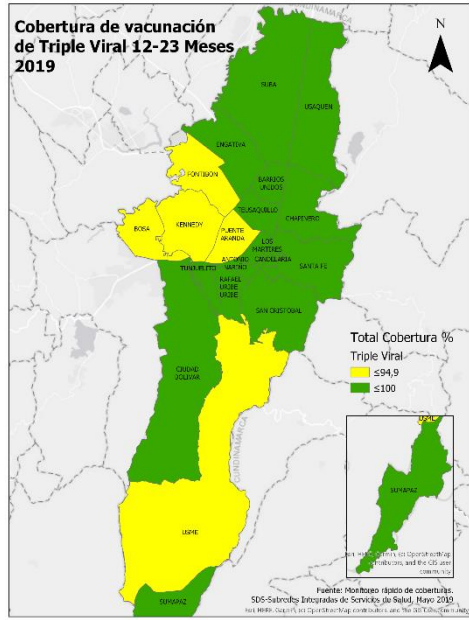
Cobertura de vacunación de Triple Viral 12-23 Meses 2019

N

CUNDINAMARCA

SUBA

USAQUEN

ENGATIVA

FONTIBON

BARRIOS UNIDOS

TEUSAQUILLO

CHAPINERO

BOSA

KENNEDY

PUENTE ARANDA

LOS MARTIRES

ANTONIO NARIÑO

CANDELARIA

SANTA FE

TUNJUELITO

RAFAEL URIBE URIBE

SAN CRISTOBAL

Total Cobertura %

Triple Viral

≤94,9

≤100

CIUDAD BOLIVAR

CUNDINAMARCA

USME

SUMAPAZ

USME

SUMAPAZ

Esri, HERE, Garmin, (c) OpenStreetMap contributors, and the GIS user community

Fuente: Monitoreo rápido de coberturas. SDS-Subredes Integradas de Servicios de Salud, Mayo 2019

Esri, HERE, Garmin, (c) OpenStreetMap contributors, and the GIS user community